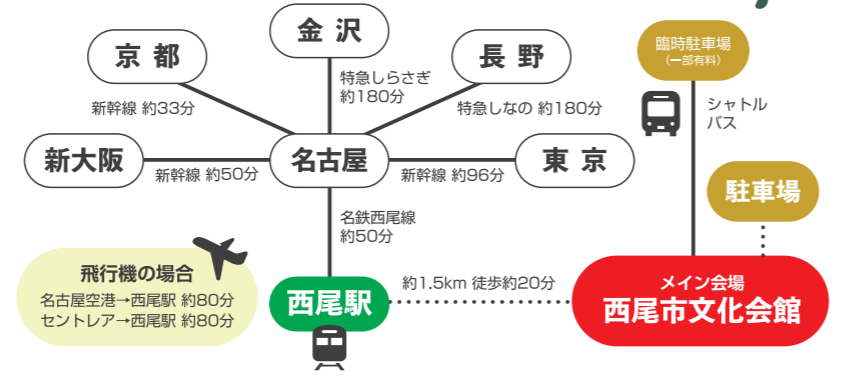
金 沢

京 都

長 野

特急しらさぎ 約180分

新幹線 約33分

特急しなの 約180分

新大阪

名古屋

東 京

新幹線 約50分

新幹線 約96分

名鉄西尾線 約50分

臨時駐車場 (一部有料)

シャトルバス

駐車場

飛行機の場合
名古屋空港→西尾駅 約80分
セントレア→西尾駅 約80分

西尾駅

約1.5km 徒歩約20分

メイン会場
西尾市文化会館